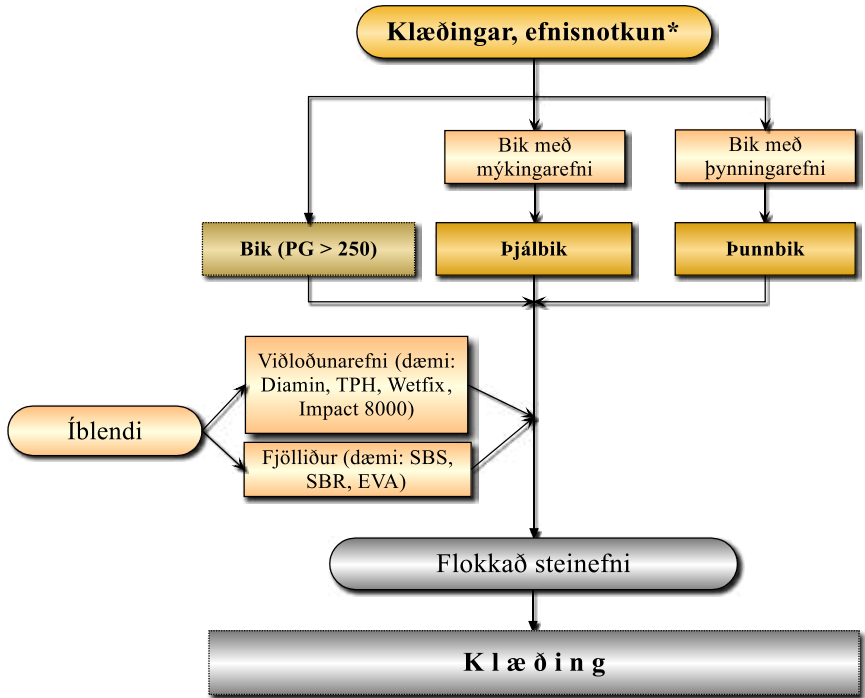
Klæðingar, efnisnotkun*

Bik með mýkingarefni

Bik með þynningarefni

Bik (PG > 250)

Þjálbik

Þunnbik

Íblendi

Viðloðunarefni (dæmi: Diamin, TPH, Wetfix, Impact 8000)

Fjölliður (dæmi: SBS, SBR, EVA)

Flokkað steinefni

K l æ ð i n g